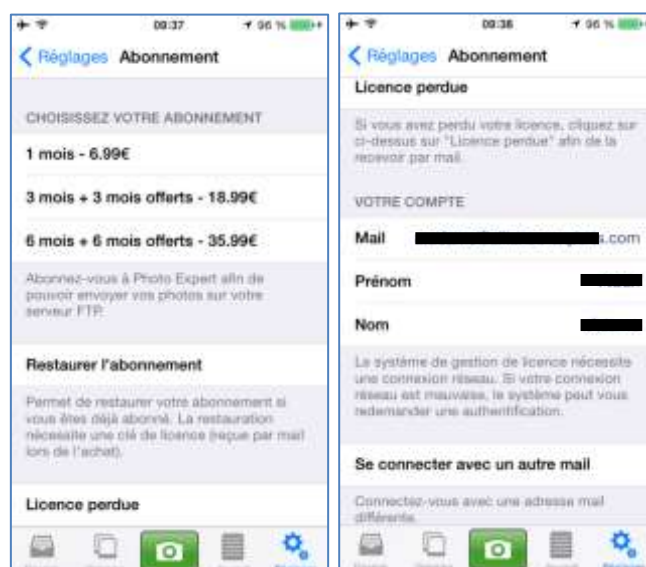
09:37 96 %

Réglages Abonnement

CHOISISSEZ VOTRE ABONNEMENT

1 mois - 6.99€

3 mois + 3 mois offerts - 18.99€

6 mois + 6 mois offerts - 35.99€

Abonnez-vous à Photo Expert afin de pouvoir envoyer vos photos sur votre serveur FTP.

Restaurer l'abonnement

Permet de restaurer votre abonnement si vous êtes déjà abonné. La restauration nécessite une clé de licence (reçue par mail lors de l'achat).

Licence perdue

09:38 96 %

Réglages Abonnement

Licence perdue

Si vous avez perdu votre licence, cliquez sur ci-dessus sur "Licence perdue" afin de la recevoir par mail.

VOTRE COMPTE

Mail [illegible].com

Prénom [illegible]

Nom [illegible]

Le système de gestion de licence nécessite une connexion réseau. Si votre connexion réseau est mauvaise, le système peut vous redemander une authentification.

Se connecter avec un autre mail

Connectez-vous avec une adresse mail différente.